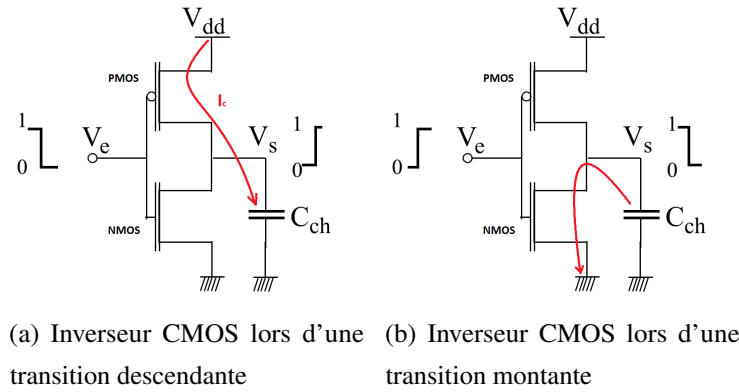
$V_{dd}$

PMOS

$I_c$

1

0

$V_e$

$V_s$

1

0

NMOS

$C_{ch}$

(a) Inverseur CMOS lors d'une transition descendante

$V_{dd}$

PMOS

1

0

$V_e$

$V_s$

1

0

NMOS

$C_{ch}$

(b) Inverseur CMOS lors d'une transition montante